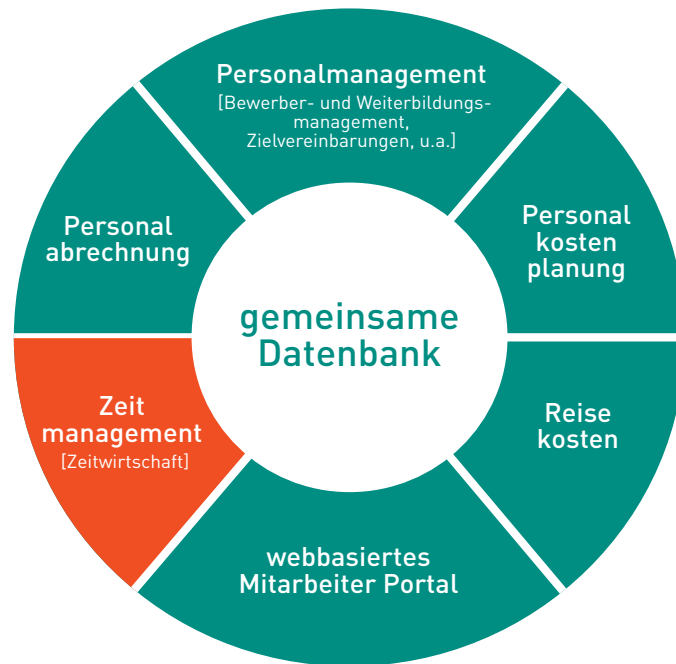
Personalmanagement
[Bewerber- und Weiterbildungsmanagement, Zielvereinbarungen, u.a.]

Personal kosten planung

Reise kosten

webbasiertes Mitarbeiter Portal

Zeit management
[Zeitwirtschaft]

Personal abrechnung

gemeinsame Datenbank